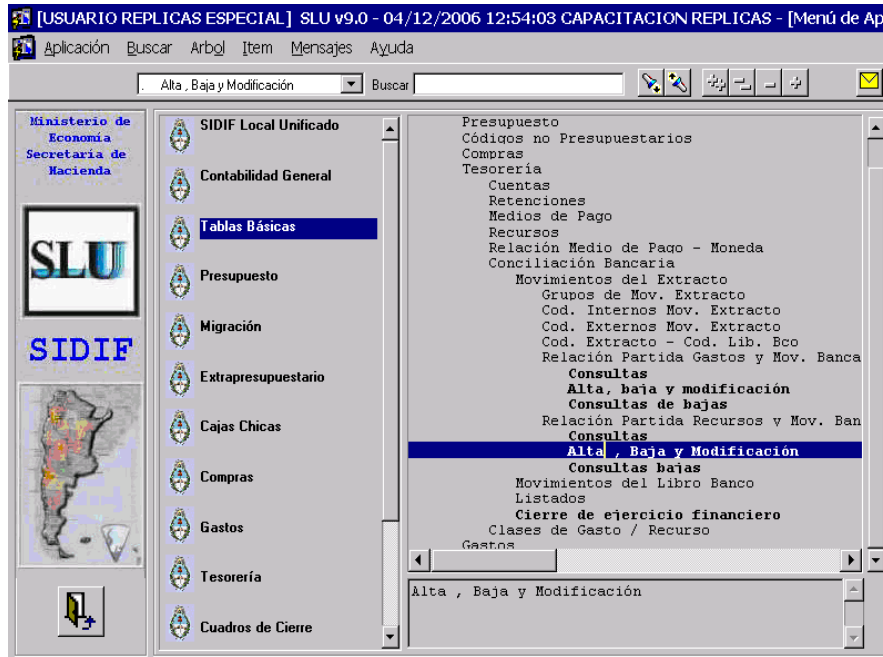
[USUARIO REPLICAS ESPECIAL] SLU v9.0 - 04/12/2006 12:54:03 CAPACITACION REPLICAS - [Menú de Ap

Aplicación Buscar Arbol Item Mensajes Ayuda

Alta , Baja y Modificación
Buscar

Ministerio de Economía
Secretaría de Hacienda

SLU

SIDIF

SIDIF Local Unificado
Contabilidad General
Tablas Básicas
Presupuesto
Migración
Extrapresupuestario
Cajas Chicas
Compras
Gastos
Tesorería
Cuadros de Cierre

Presupuesto
Códigos no Presupuestarios
Compras
Tesorería
Cuentas
Retenciones
Medios de Pago
Recursos
Relación Medio de Pago - Moneda
Conciliación Bancaria
Movimientos del Extracto
Grupos de Mov. Extracto
Cod. Internos Mov. Extracto
Cod. Externos Mov. Extracto
Cod. Extracto - Cod. Lib. Bco
Relación Partida Gastos y Mov. Banca
Consultas
Alta, baja y modificación
Consultas de bajas
Relación Partida Recursos y Mov. Ban
Consultas
Alta , Baja y Modificación
Consultas bajas
Movimientos del Libro Banco
Listados
Cierre de ejercicio financiero
Clases de Gasto / Recurso
Gastos

Alta , Baja y Modificación